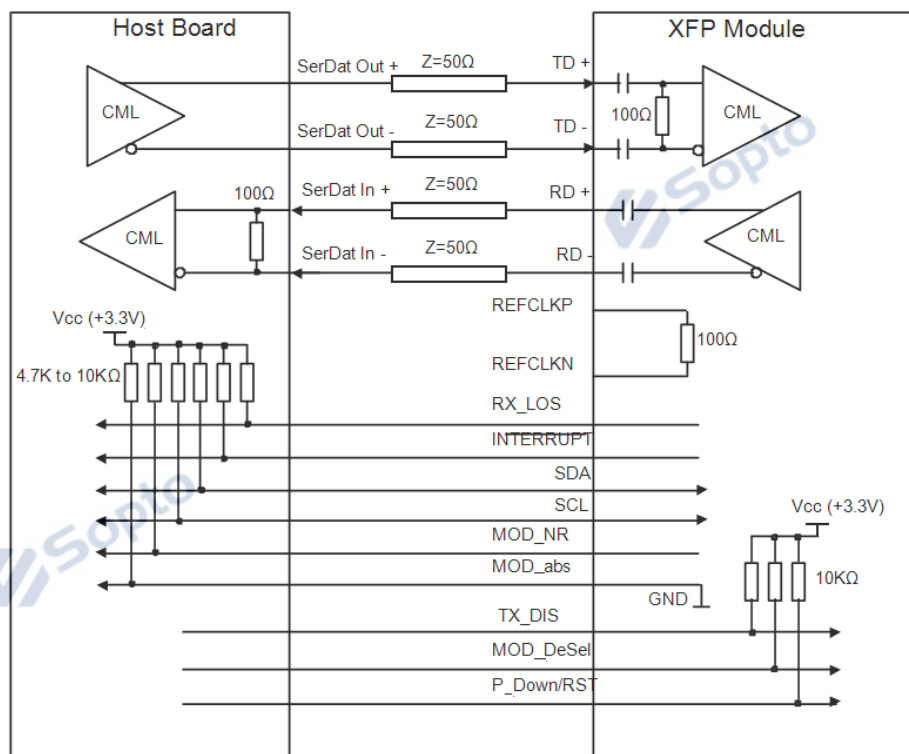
Host Board

XFP Module

SerDat Out +

Z=50Ω

TD +

CML

100Ω

CML

SerDat Out -

Z=50Ω

TD -

100Ω

SerDat In +

Z=50Ω

RD +

CML

CML

SerDat In -

Z=50Ω

RD -

Vcc (+3.3V)

REFCLKP

100Ω

4.7K to 10KΩ

REFCLKN

RX_LOS

INTERRUPT

SDA

SCL

Vcc (+3.3V)

MOD_NR

MOD_abs

10KΩ

GND

TX_DIS

MOD_DeSel

P_Down/RST

Sopto

Sopto